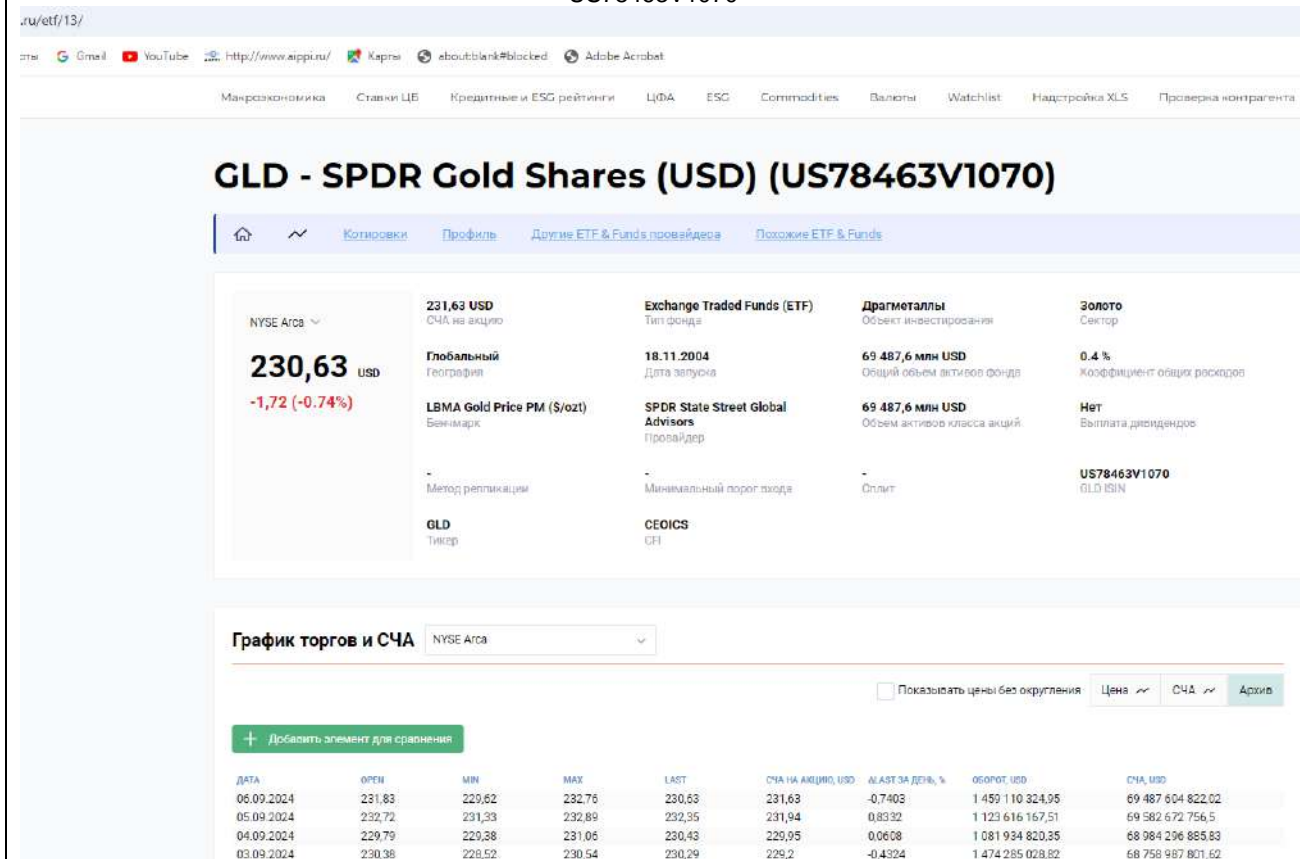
.ru/etf/13/

Gmail YouTube http://www.aippi.ru/ Карты about:blank#blocked Adobe Acrobat

Макроэкономика Ставки ЦБ Кредитные и ESG рейтинги ЦФА ESG Commodities Валюты Watchlist Надстройка XLS Проверка контрагента

GLD - SPDR Gold Shares (USD) (US78463V1070)

Котировки Профиль Другие ETF & Funds провайдера Похожие ETF & Funds

NYSE Arca

230,63 USD
-1,72 (-0.74%)

231,63 USD
СЧА на акцию

Exchange Traded Funds (ETF)
Тип фонда

Драгметаллы
Объект инвестирования

Золото
Сектор

Глобальный
География

18.11.2004
Дата запуска

69 487,6 млн USD
Общий объем активов фонда

0.4 %
Коэффициент общих расходов

LBMA Gold Price PM ($/ozt)
Бенчмарк

SPDR State Street Global Advisors
Провайдер

69 487,6 млн USD
Объем активов класса акций

Нет
Выплата дивидендов

-
Метод репликации

-
Минимальный порог входа

-
Сплит

US78463V1070
GLD ISIN

GLD
Тикер

CEOICS
CFI

График торгов и СЧА NYSE Arca

Показывать цены без округления Цена СЧА Архив

+ Добавить элемент для сравнения

| ДАТА | OPEN | MIN | MAX | LAST | СЧА НА АКЦИЮ, USD | Δ LAST ЗА ДЕНЬ, % | ОБОРОТ, USD | СЧА, USD |
|---|---|---|---|---|---|---|---|---|
| 06.09.2024 | 231,83 | 229,62 | 232,76 | 230,63 | 231,63 | -0,7403 | 1 459 110 324,95 | 69 487 604 822,02 |
| 05.09.2024 | 232,72 | 231,33 | 232,89 | 232,35 | 231,94 | 0,8332 | 1 123 616 167,51 | 69 582 672 756,5 |
| 04.09.2024 | 229,79 | 229,38 | 231,06 | 230,43 | 229,95 | 0,0608 | 1 081 934 820,35 | 68 984 296 885,83 |
| 03.09.2024 | 230,38 | 228,52 | 230,54 | 230,29 | 229,2 | -0,4324 | 1 474 285 028,82 | 68 758 987 801,62 |